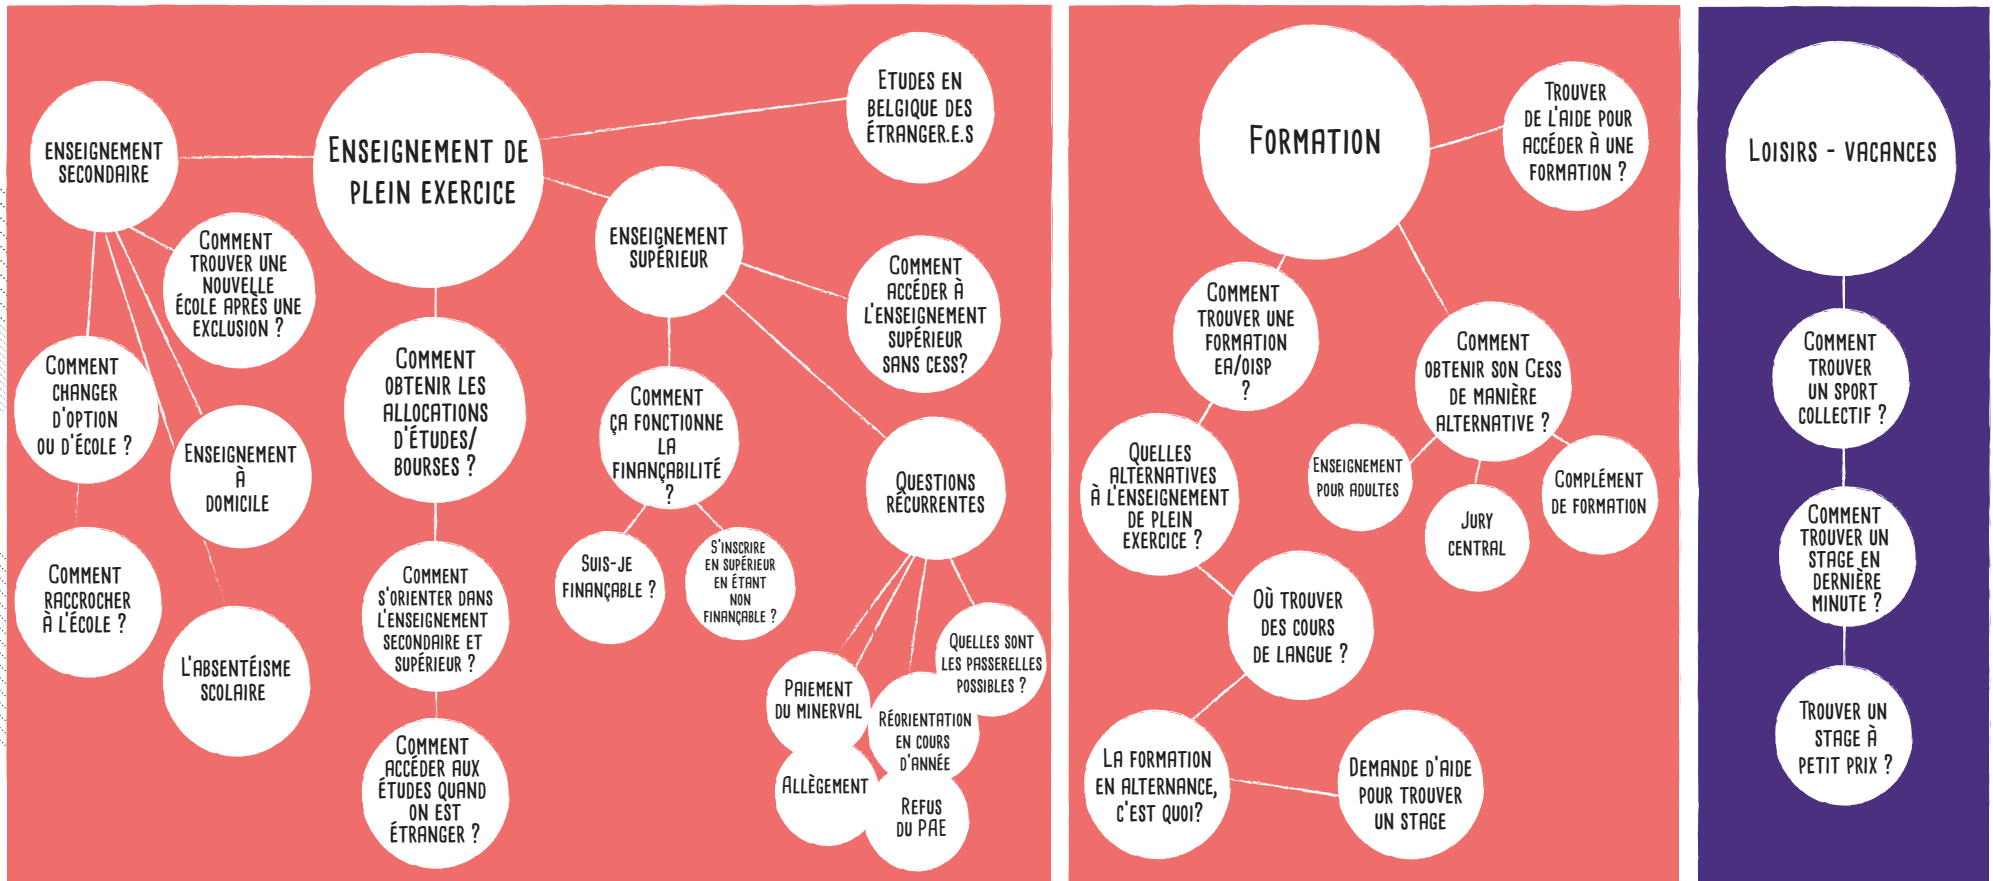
Enseignement de plein exercice

Enseignement secondaire

Comment trouver une nouvelle école après une exclusion ?

Comment changer d'option ou d'école ?

Enseignement à domicile

Comment raccrocher à l'école ?

L'absentéisme scolaire

Etudes en Belgique des étranger.e.s

Enseignement supérieur

Comment accéder à l'enseignement supérieur sans CESS?

Comment obtenir les allocations d'études/ bourses ?

Comment s'orienter dans l'enseignement secondaire et supérieur ?

Comment accéder aux études quand on est étranger ?

Comment ça fonctionne la finançabilité ?

Suis-je finançable ?

S'inscrire en supérieur en étant non finançable ?

Questions récurrentes

Quelles sont les passerelles possibles ?

Paiement du minerval

Réorientation en cours d'année

Allègement

Refus du PAE

Formation

Trouver de l'aide pour accéder à une formation ?

Comment trouver une formation EA/OISP ?

Comment obtenir son CESS de manière alternative ?

Quelles alternatives à l'enseignement de plein exercice ?

Enseignement pour adultes

Jury central

Complément de formation

Où trouver des cours de langue ?

La formation en alternance, c'est quoi?

Demande d'aide pour trouver un stage

Loisirs - vacances

Comment trouver un sport collectif ?

Comment trouver un stage en dernière minute ?

Trouver un stage à petit prix ?